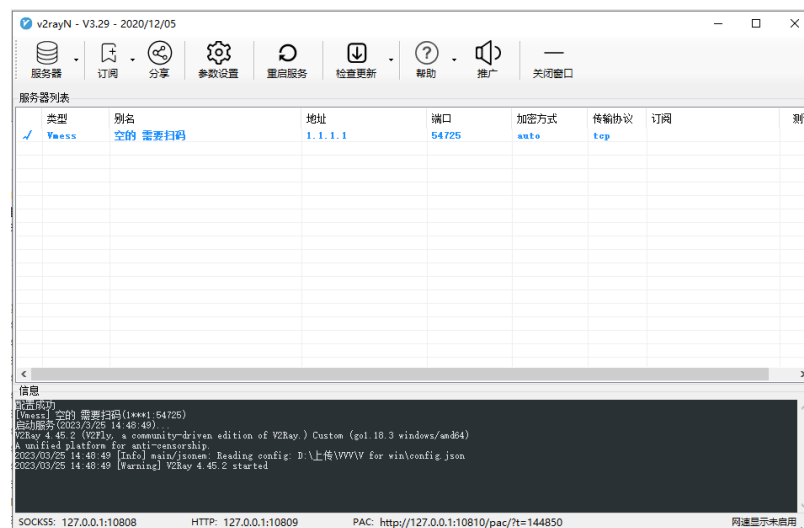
v2rayN - V3.29 - 2020/12/05

服务器 订阅 分享 参数设置 重启服务 检查更新 帮助 推广 关闭窗口

服务器列表

| | 类型 | 别名 | 地址 | 端口 | 加密方式 | 传输协议 | 订阅 | 测 |
|---|---|---|---|---|---|---|---|---|
| ✓ | Vmess | 空的 需要扫码 | 1.1.1.1 | 54725 | auto | tcp | | |

信息

配置成功
[Vmess] 空的 需要扫码(1***1:54725)
启动服务(2023/3/25 14:48:49)...
V2Ray 4.45.2 (V2Fly, a community-driven edition of V2Ray.) Custom (go1.18.3 windows/amd64)
A unified platform for anti-censorship.
2023/03/25 14:48:49 [Info] main/jsonem: Reading config: D:\上传\VVV\V for win\config.json
2023/03/25 14:48:49 [Warning] V2Ray 4.45.2 started

SOCKS5: 127.0.0.1:10808 HTTP: 127.0.0.1:10809 PAC: http://127.0.0.1:10810/pac/?t=144850 网速显示未启用